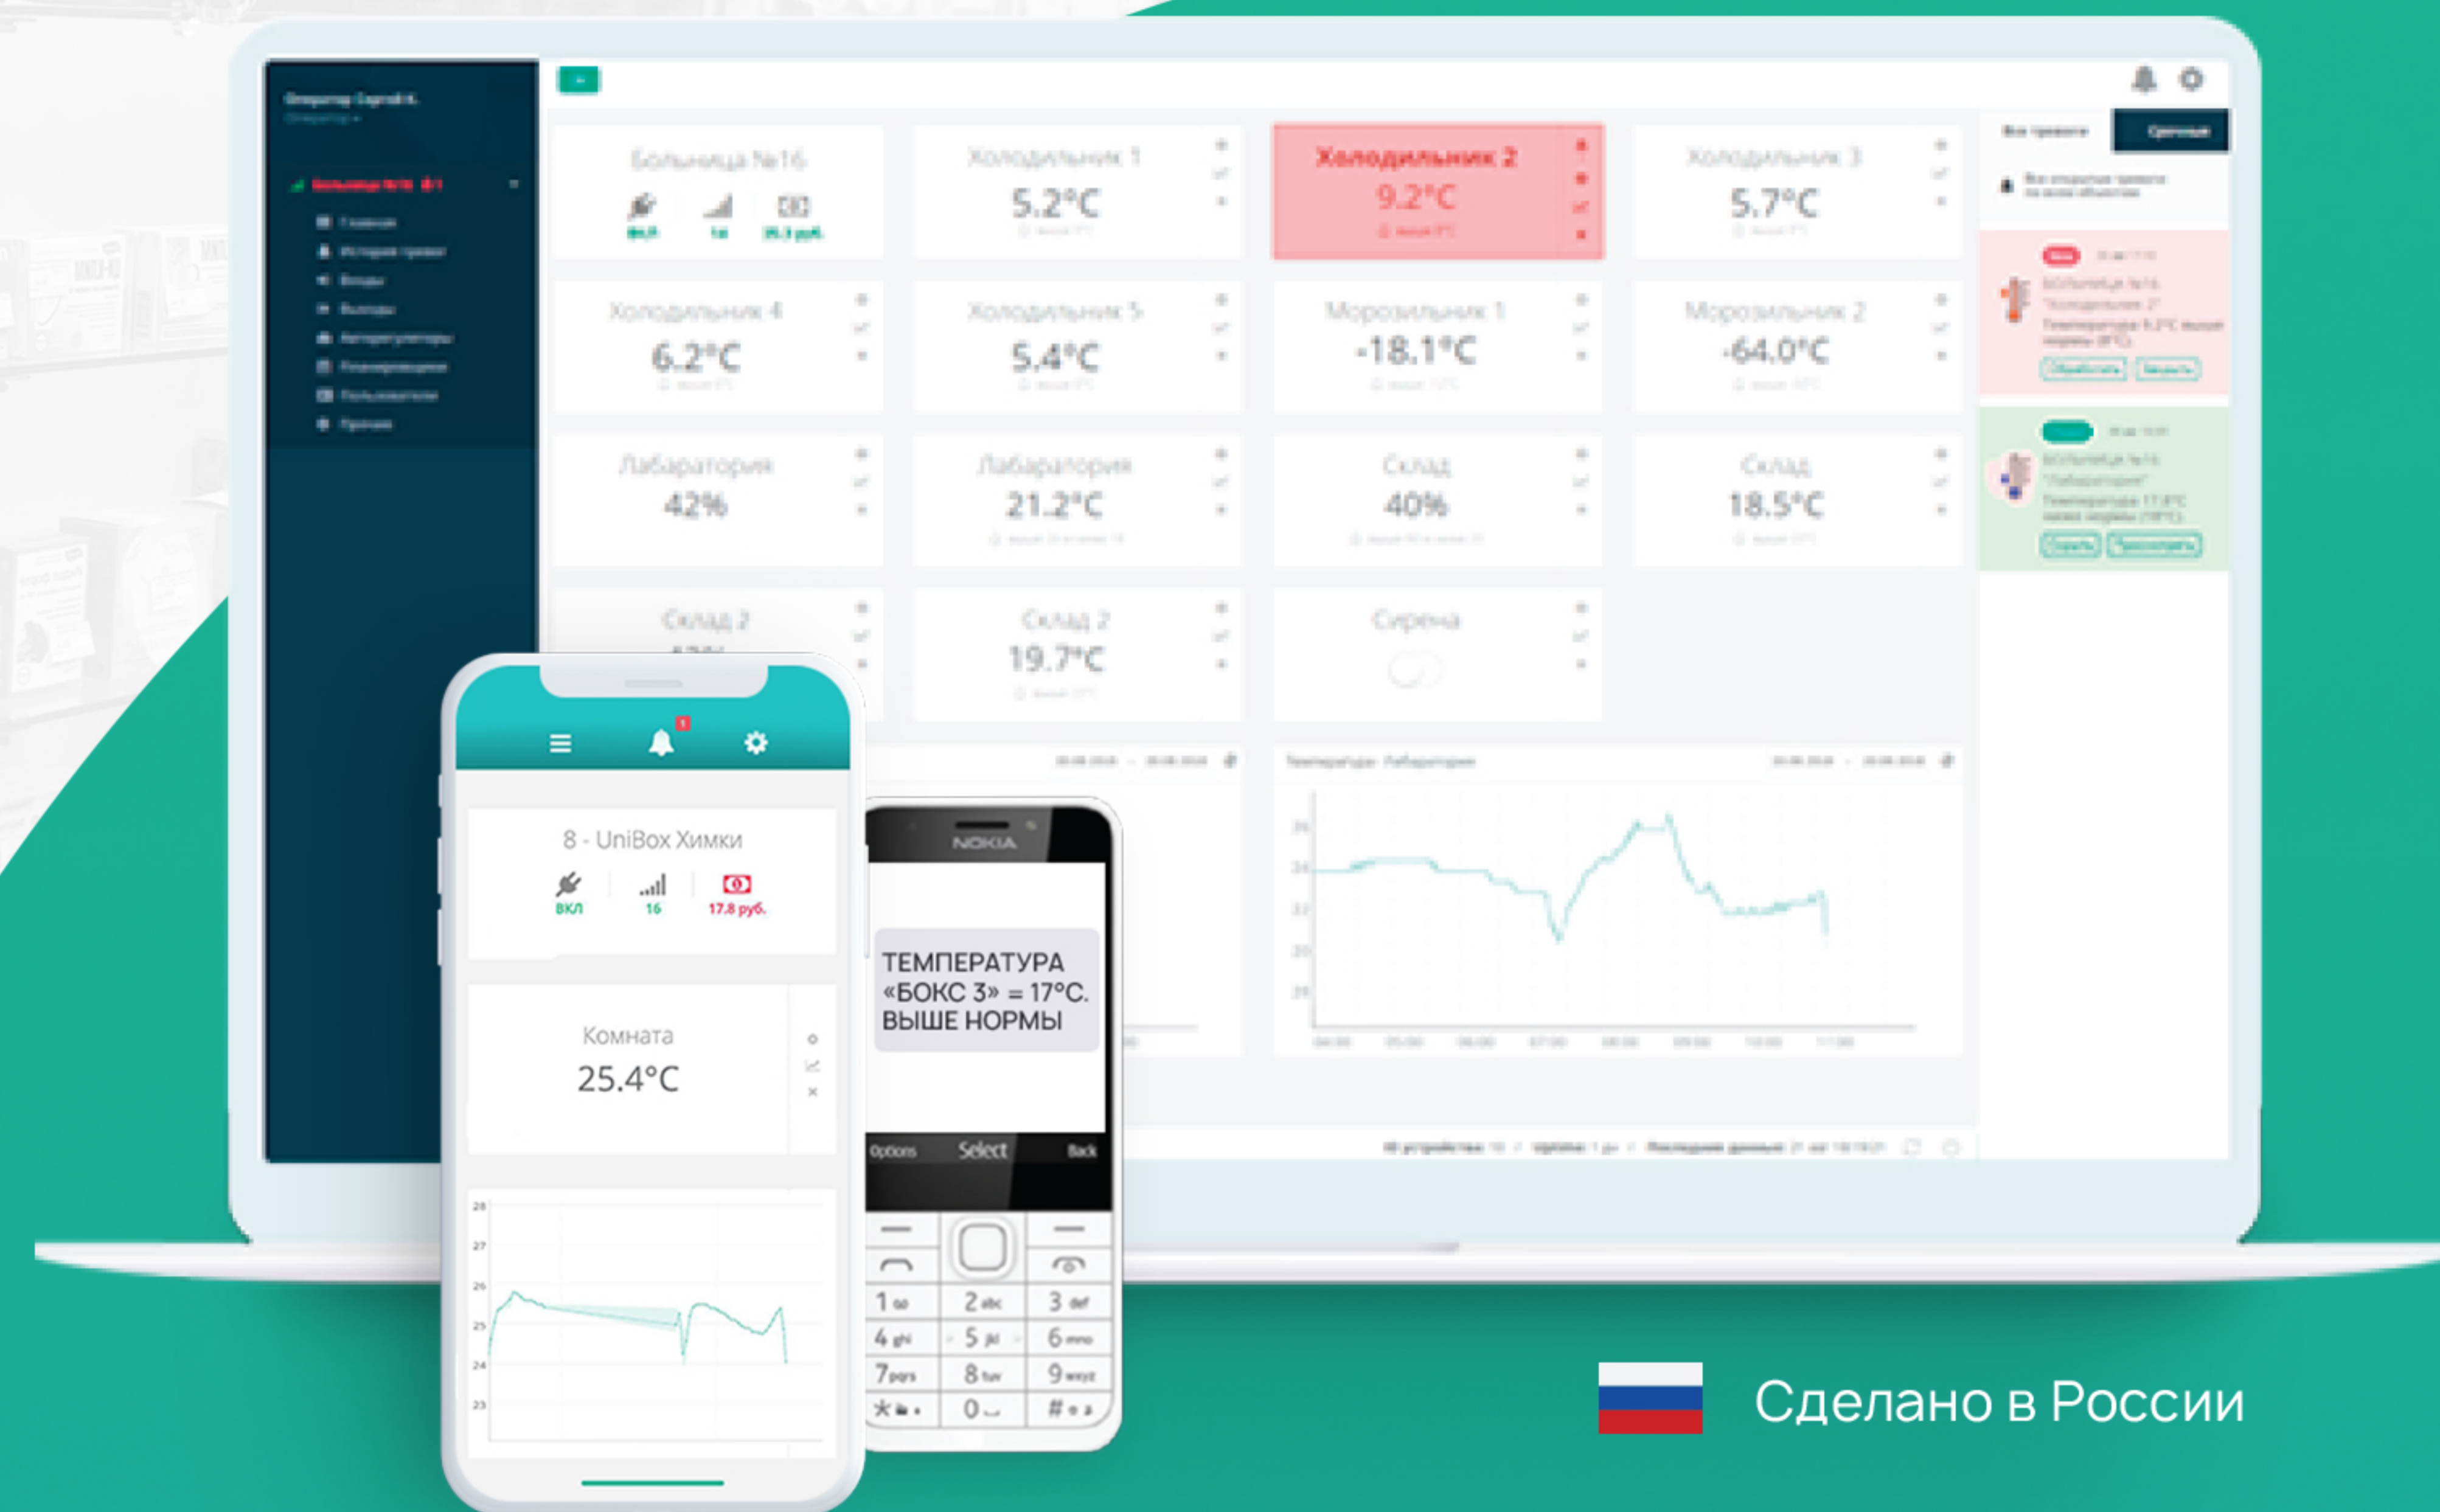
Больница №16
вкл 16 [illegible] руб.

Холодильник 1
5.2°C

Холодильник 2
9.2°C

Холодильник 3
5.7°C

Холодильник 4
6.2°C

Холодильник 5
5.4°C

Морозильник 1
-18.1°C

Морозильник 2
-64.0°C

Лабаратория
42%

Лабаратория
21.2°C

Склад
40%

Склад
18.5°C

Склад 2

Склад 2
19.7°C

Сирена

8 - UniBox Химки
ВКЛ 16 17.8 руб.

Комната
25.4°C

NOKIA

ТЕМПЕРАТУРА «БОКС 3» = 17°C. ВЫШЕ НОРМЫ

Options Select Back

1 2 abc 3 def 4 ghi 5 jkl 6 mno 7 pqrs 8 tuv 9 wxyz * 0 #

Сделано в России